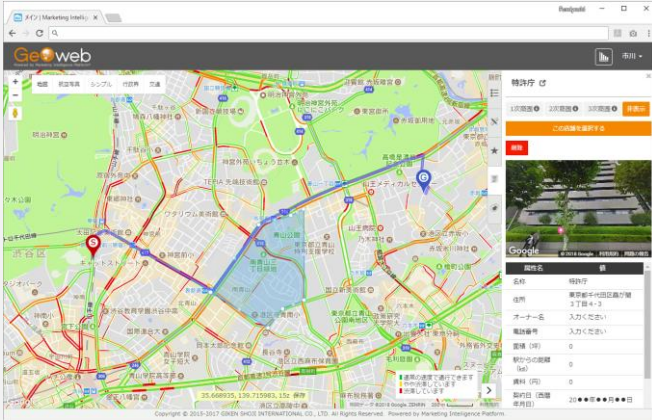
メイン | Marketing Intellig ×

Geoweb

Powered by Marketing Intelligence Platform

市川

地図 航空写真 シンプル 行政界 交通

特許庁

1次商圏 2次商圏 3次商圏 非表示

この店舗を選択する

削除

| 属性名 | 値 |
|---|---|
| 名称 | 特許庁 |
| 住所 | 東京都千代田区霞が関3丁目4-3 |
| オーナー名 | 入力ください |
| 電話番号 | 入力ください |
| 面積（坪） | 0 |
| 駅からの距離（m） | 0 |
| 賃料（円） | 0 |
| 契約日（西暦年月日） | 20●●年●●月●●日 |

通常の速度で通行できます
やや渋滞しています
渋滞しています

35.668935, 139.715983, 15z 保存

Copyright © 2015-2017 GIKEN SHOJI INTERNATIONAL CO., LTD. All Rights Reserved. Powered by Marketing Intelligence Platform.